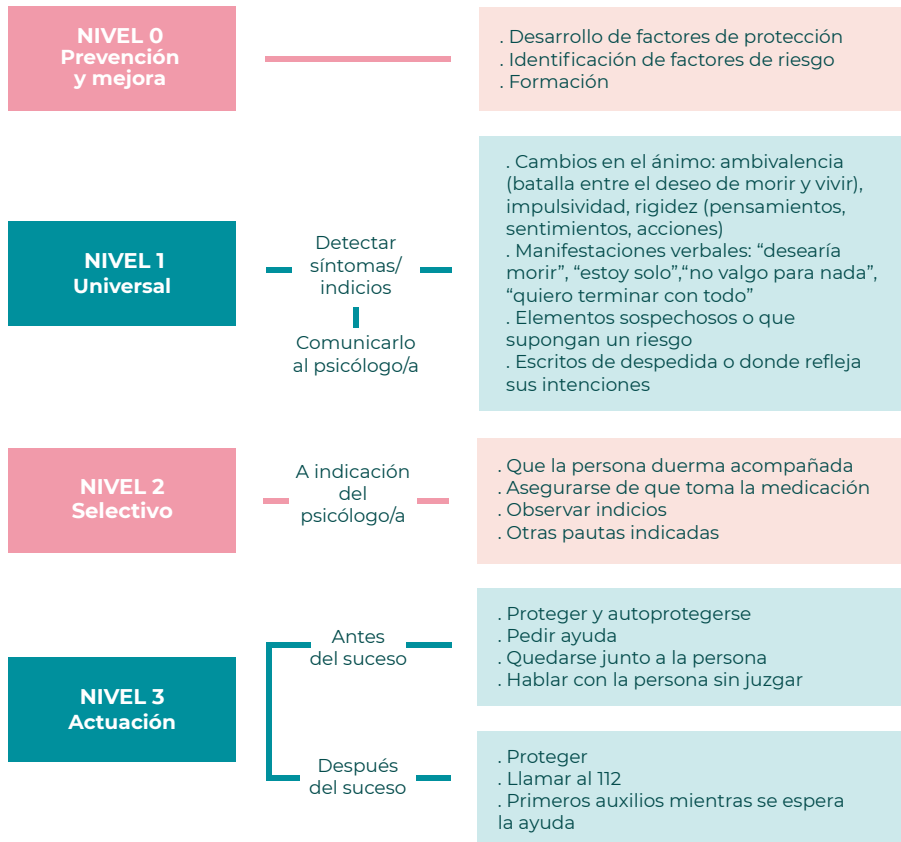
NIVEL 0
Prevención y mejora

. Desarrollo de factores de protección
. Identificación de factores de riesgo
. Formación

NIVEL 1
Universal

Detectar síntomas/ indicios

Comunicarlo al psicólogo/a

. Cambios en el ánimo: ambivalencia (batalla entre el deseo de morir y vivir), impulsividad, rigidez (pensamientos, sentimientos, acciones)
. Manifestaciones verbales: “desearía morir”, “estoy solo”,“no valgo para nada”, “quiero terminar con todo”
. Elementos sospechosos o que supongan un riesgo
. Escritos de despedida o donde refleja sus intenciones

NIVEL 2
Selectivo

A indicación del psicólogo/a

. Que la persona duerma acompañada
. Asegurarse de que toma la medicación
. Observar indicios
. Otras pautas indicadas

NIVEL 3
Actuación

Antes del suceso

. Proteger y autoprotegerse
. Pedir ayuda
. Quedarse junto a la persona
. Hablar con la persona sin juzgar

Después del suceso

. Proteger
. Llamar al 112
. Primeros auxilios mientras se espera la ayuda